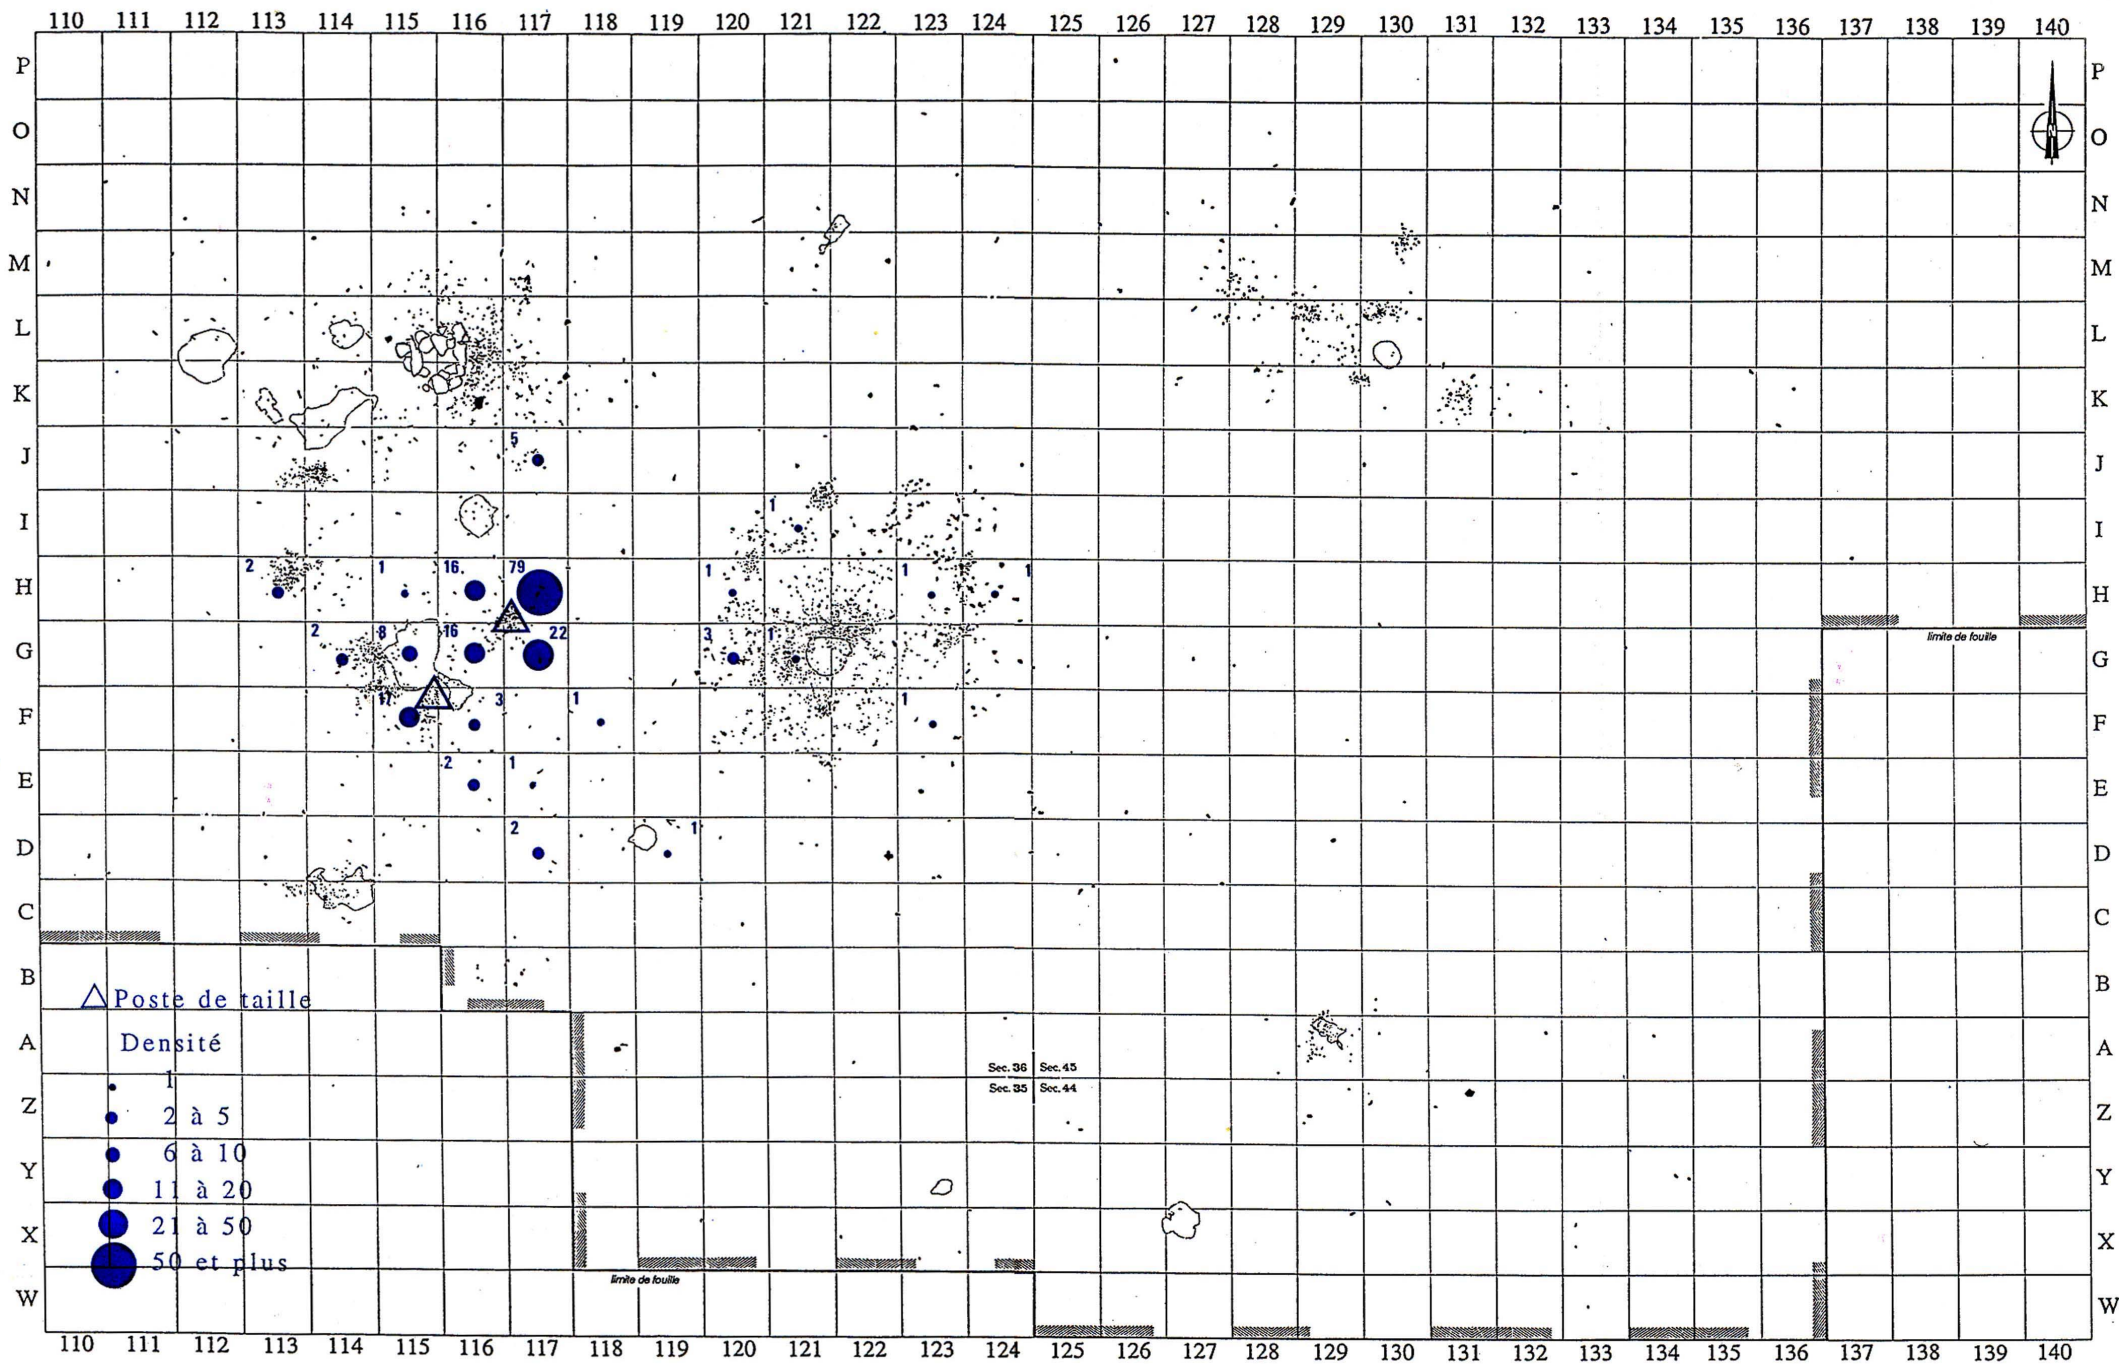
110 111 112 113 114 115 116 117 118 119 120 121 122 123 124 125 126 127 128 129 130 131 132 133 134 135 136 137 138 139 140

P O N M L K J I H G F E D C B A Z Y X W

N

5
1
2 1 16. 79 1 1 1
2 8 16 22 3 1
17 3 1 1
2 1
2 1

limite de fouille

△ Poste de taille

Densité
1
2 à 5
6 à 10
11 à 20
21 à 50
50 et plus

Sec. 36 | Sec. 45
Sec. 35 | Sec. 44

limite de fouille

110 111 112 113 114 115 116 117 118 119 120 121 122 123 124 125 126 127 128 129 130 131 132 133 134 135 136 137 138 139 140